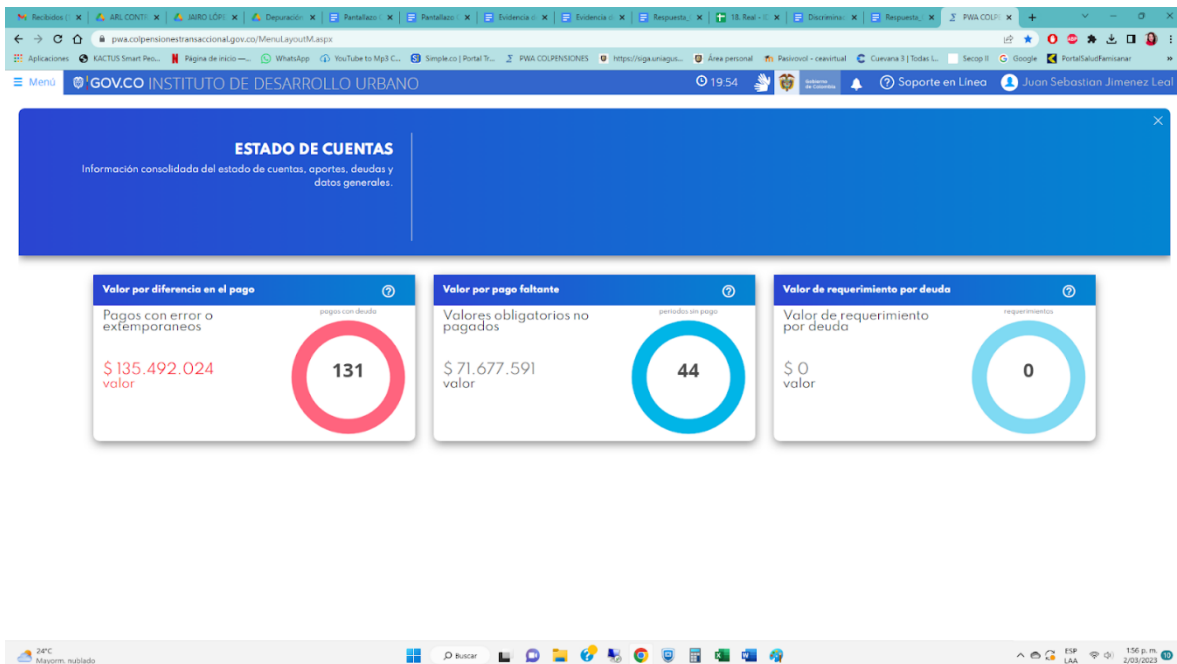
Recibidos (× | ARL CONTI × | JAIRO LÓPI × | Depuración × | Pantallazo × | Pantallazo × | Evidencia × | Evidencia × | Respuesta × | 18. Real - × | Discrimina × | Respuesta × | PWA COLP × | +

pwa.colpensionestransaccional.gov.co/MenuLayoutM.aspx

Aplicaciones | KACTUS Smart Peo... | Página de inicio —... | WhatsApp | YouTube to Mp3 C... | Simple.co | Portal Tr... | PWA COLPENSIONES | https://siga.uniagus... | Área personal | Pasivocol - ceavirtual | Cuevana 3 | Todas l... | Secop II | Google | PortalSaludFamisanar

≡ Menú GOV.CO INSTITUTO DE DESARROLLO URBANO 19:54 Gobierno de Colombia ? Soporte en Línea Juan Sebastian Jimenez Leal

ESTADO DE CUENTAS
Información consolidada del estado de cuentas, aportes, deudas y datos generales.

Valor por diferencia en el pago
Pagos con error o extemporaneos
pagos con deuda
$ 135.492.024
valor
131

Valor por pago faltante
Valores obligatorios no pagados
periodos sin pago
$ 71.677.591
valor
44

Valor de requerimiento por deuda
Valor de requerimiento por deuda
requerimientos
$ 0
valor
0

24°C Mayorm. nublado
Buscar
ESP LAA 1:56 p. m. 2/03/2023 10